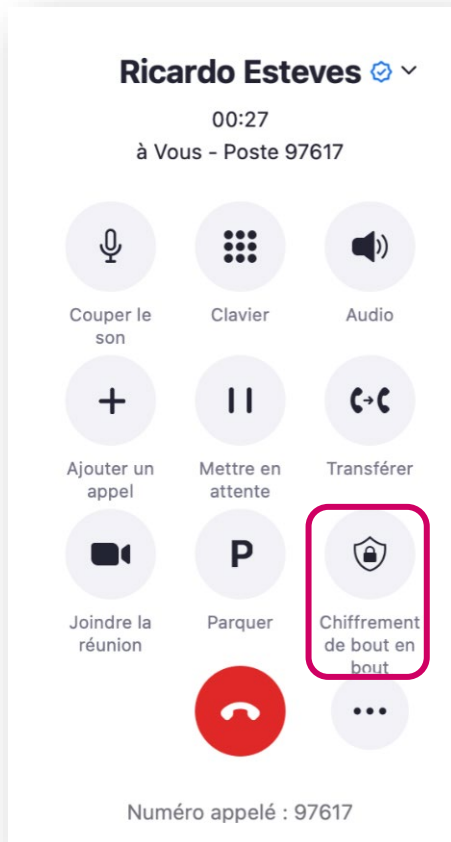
Ricardo Esteves

00:27

à Vous - Poste 97617

Couper le son

Clavier

Audio

Ajouter un appel

Mettre en attente

Transférer

Joindre la réunion

P

Parquer

Chiffrement de bout en bout

Numéro appelé : 97617